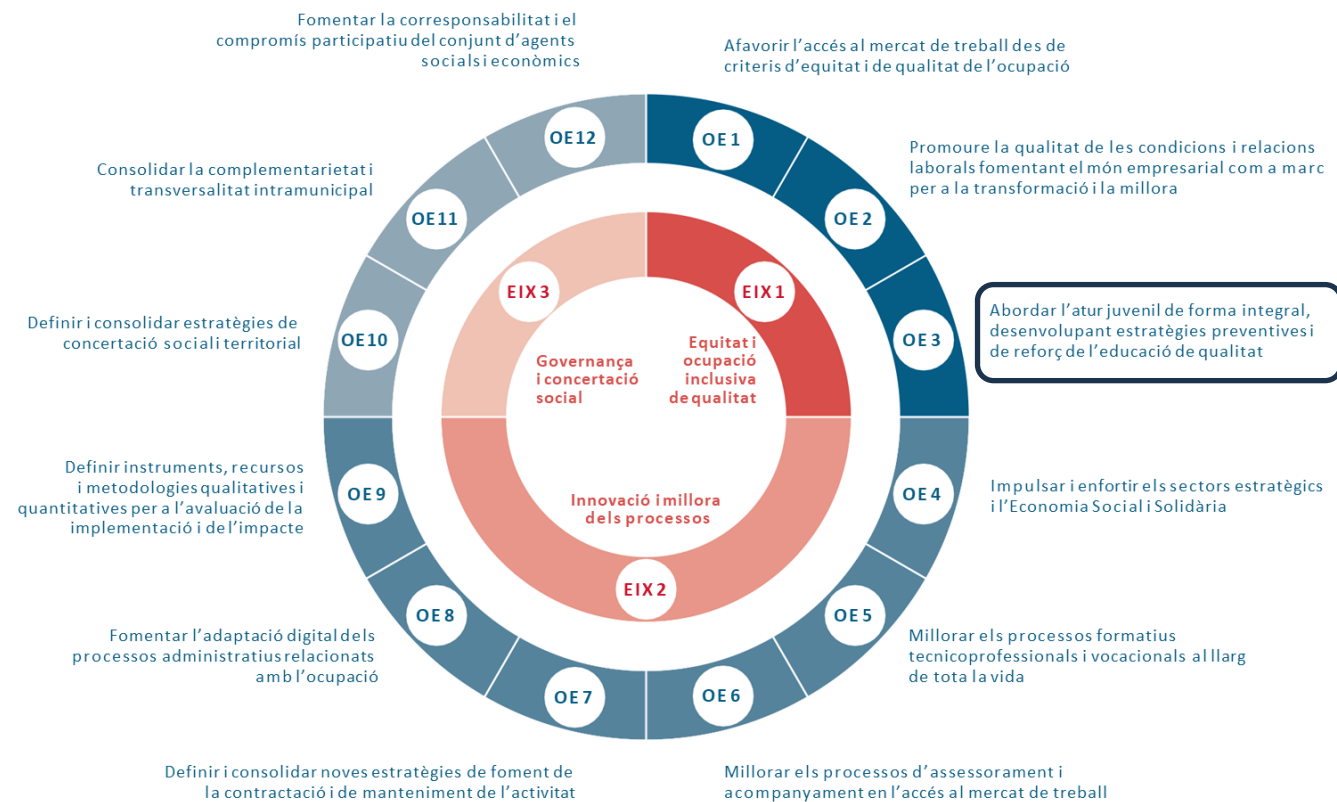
Fomentar la corresponsabilitat i el compromís participatiu del conjunt d'agents socials i econòmics

Afavorir l'accés al mercat de treball des de criteris d'equitat i de qualitat de l'ocupació

OE12

OE 1

Promoure la qualitat de les condicions i relacions laborals fomentant el món empresarial com a marc per a la transformació i la millora

Consolidar la complementarietat i transversalitat intramunicipal

OE11

OE 2

EIX 3

EIX 1

Abordar l'atur juvenil de forma integral, desenvolupant estratègies preventives i de reforç de l'educació de qualitat

Definir i consolidar estratègies de concertació social i territorial

OE10

OE 3

Governança i concertació social

Equitat i ocupació inclusiva de qualitat

Definir instruments, recursos i metodologies qualitatives i quantitatives per a l'avaluació de la implementació i de l'impacte

OE 9

Innovació i millora dels processos

OE 4

Impulsar i enfortir els sectors estratègics i l'Economia Social i Solidària

EIX 2

OE 8

OE 5

Fomentar l'adaptació digital dels processos administratius relacionats amb l'ocupació

Millorar els processos formatius tecnicoprofessionals i vocacionals al llarg de tota la vida

OE 7

OE 6

Definir i consolidar noves estratègies de foment de la contractació i de manteniment de l'activitat

Millorar els processos d'assessorament i acompanyament en l'accés al mercat de treball